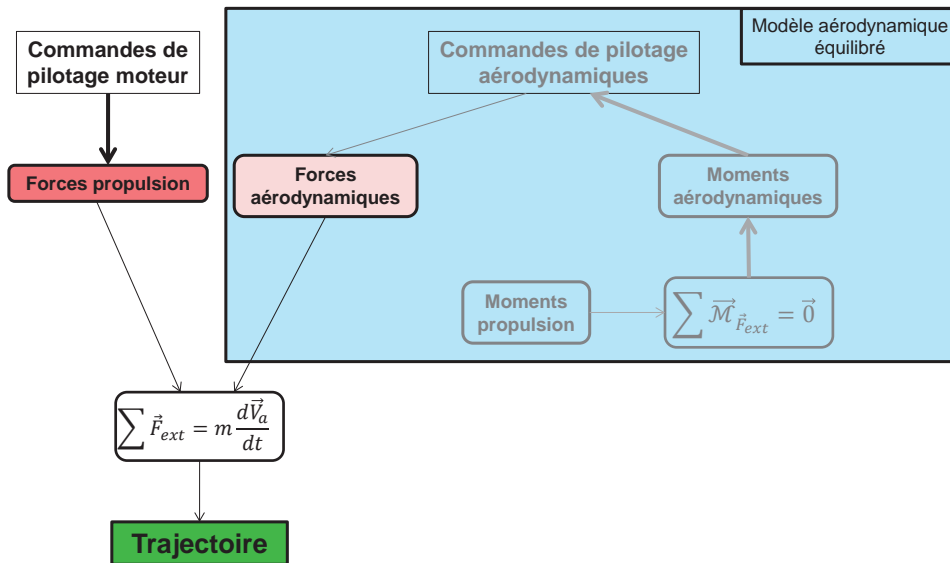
Commandes de pilotage moteur

Forces propulsion

Modèle aérodynamique équilibré

Commandes de pilotage aérodynamiques

Forces aérodynamiques

Moments aérodynamiques

Moments propulsion

$\sum \vec{\mathcal{M}}_{\vec{F}_{ext}} = \vec{0}$

$\sum \vec{F}_{ext} = m\frac{d\vec{V}_a}{dt}$

Trajectoire